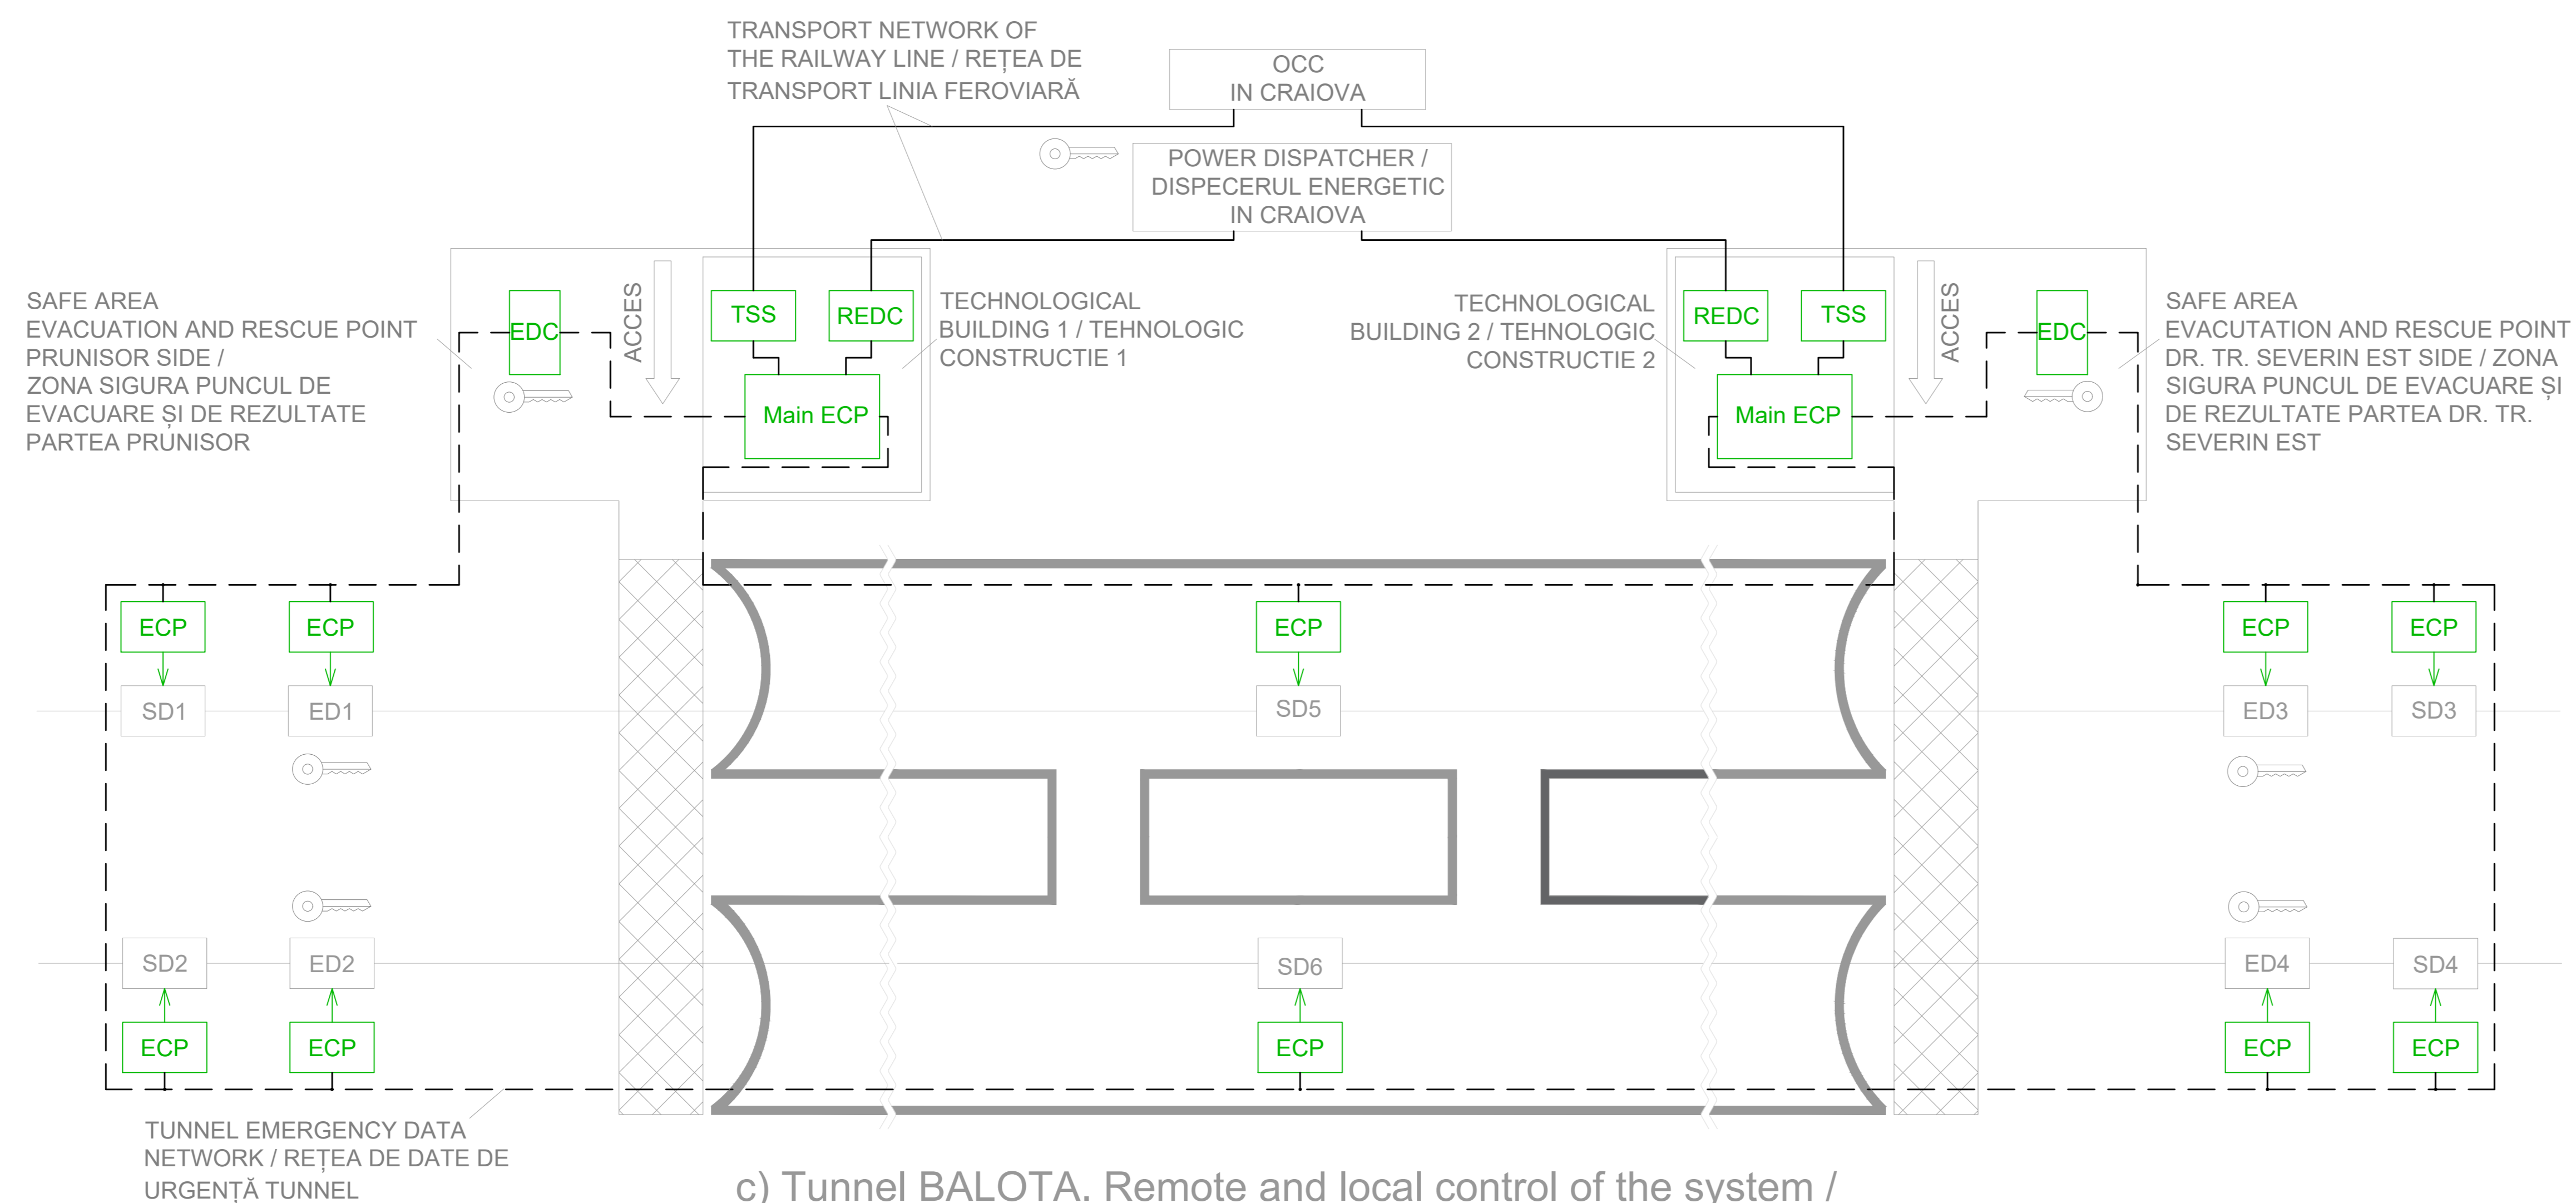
TRANSPORT NETWORK OF THE RAILWAY LINE / REȚEA DE TRANSPORT LINIA FEROVIARĂ

OCC IN CRAIOVA

POWER DISPATCHER / DISPECERUL ENERGETIC IN CRAIOVA

SAFE AREA EVACUATION AND RESCUE POINT PRUNISOR SIDE / ZONA SIGURA PUNCUL DE EVACUARE ȘI DE REZULTATE PARTEA PRUNISOR

EDC

ACCES

TSS

REDC

Main ECP

TECHNOLOGICAL BUILDING 1 / TEHNOLOGIC CONSTRUCTIE 1

TECHNOLOGICAL BUILDING 2 / TEHNOLOGIC CONSTRUCTIE 2

REDC

TSS

Main ECP

ACCES

EDC

SAFE AREA EVACUTATION AND RESCUE POINT DR. TR. SEVERIN EST SIDE / ZONA SIGURA PUNCUL DE EVACUARE ȘI DE REZULTATE PARTEA DR. TR. SEVERIN EST

ECP

ECP

ECP

ECP

ECP

SD1

ED1

SD5

ED3

SD3

SD2

ED2

SD6

ED4

SD4

ECP

ECP

ECP

ECP

ECP

TUNNEL EMERGENCY DATA NETWORK / REȚEA DE DATE DE URGENȚĂ TUNNEL

c) Tunnel BALOTA. Remote and local control of the system /